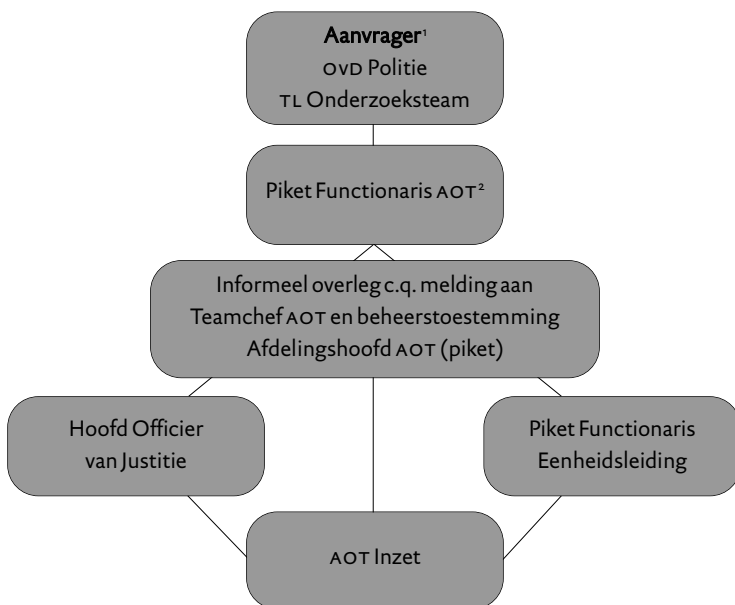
Aanvrager$^{1}$
OVD Politie
TL Onderzoeksteam

Piket Functionaris AOT$^{2}$

Informeel overleg c.q. melding aan Teamchef AOT en beheerstoestemming Afdelingshoofd AOT (piket)

Hoofd Officier van Justitie

Piket Functionaris Eenheidsleiding

AOT Inzet